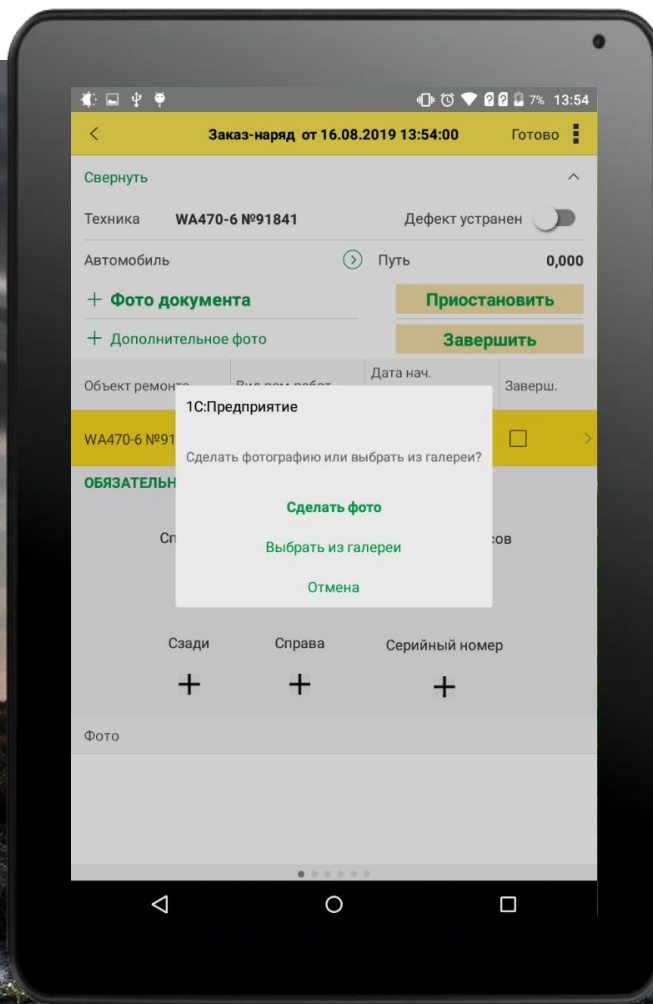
7% 13:54

<

Заказ-наряд от 16.08.2019 13:54:00

Готово

Свернуть

Техника WA470-6 №91841

Дефект устранен

Автомобиль

Путь 0,000

+ Фото документа

Приостановить

+ Дополнительное фото

Завершить

Объект ремонта

Вид рем.работ

Дата нач.

Заверш.

WA470-6 №91

ОБЯЗАТЕЛЬН

Сп

сов

1С:Предприятие

Сделать фотографию или выбрать из галереи?

Сделать фото

Выбрать из галереи

Отмена

Сзади

Справа

Серийный номер

+

+

+

Фото